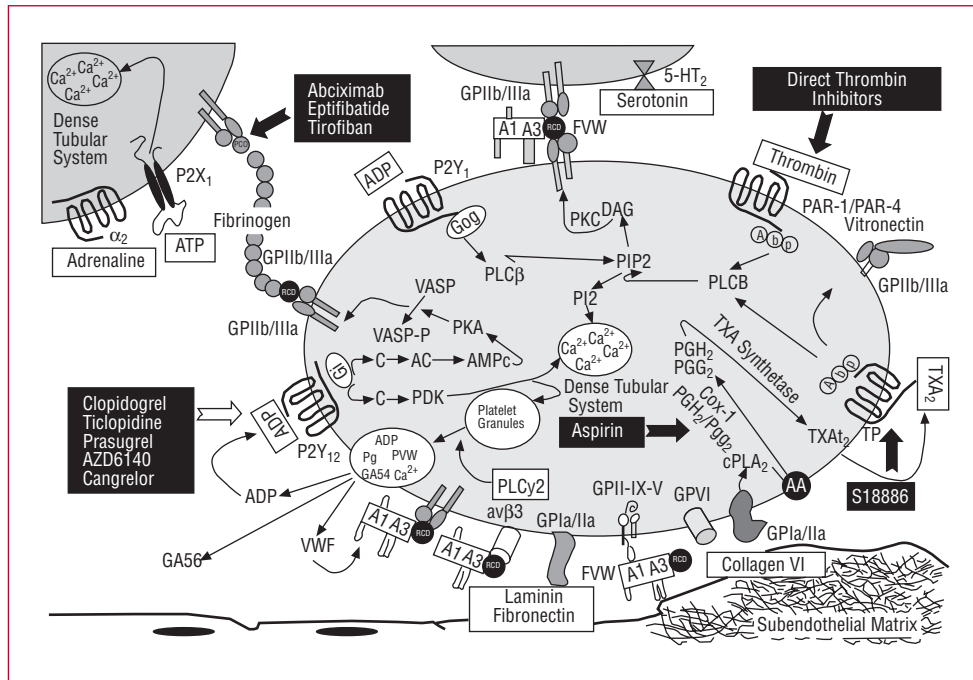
$Ca^{2+}$ $Ca^{2+}$ $Ca^{2+}$ $Ca^{2+}$

Dense Tubular System

Abciximab
Eptifibatide
Tirofiban

RCD

$P2X_1$

Fibrinogen

$\alpha_2$

Adrenaline

ATP

GPIIb/IIIa

RCD

GPIIb/IIIa

GPIIb/IIIa

A1 A3

RCD

FVW

$5\text{-}HT_2$

Serotonin

Direct Thrombin Inhibitors

Thrombin

ADP

$P2Y_1$

Gog

PLCβ

PKC

DAG

PIP2

PI2

PAR-1/PAR-4

Vitronectin

A b p

PLCB

GPIIb/IIIa

VASP

VASP-P

PKA

Gi

C

AC

AMPc

C

PDK

$Ca^{2+}$ $Ca^{2+}$ $Ca^{2+}$ $Ca^{2+}$

Dense Tubular System

$PGH_2$

$PGG_2$

TXA Synthetase

A b p

$TXA_2$

Clopidogrel
Ticlopidine
Prasugrel
AZD6140
Cangrelor

ADP

$P2Y_{12}$

Platelet Granules

ADP
Pg PVW
GA54 $Ca^{2+}$

Aspirin

Cox-1

$PGH_2/Pgg_2$

$cPLA_2$

$TXAt_2$

TP

AA

S18886

PLCy2

ADP

GA56

VWF

A1 A3

RCD

A1 A3

RCD

avβ3

GPIa/IIa

GPII-IX-V

GPVI

GPIa/IIa

FVW

A1 A3

RCD

Collagen VI

Laminin
Fibronectin

Subendothelial Matrix